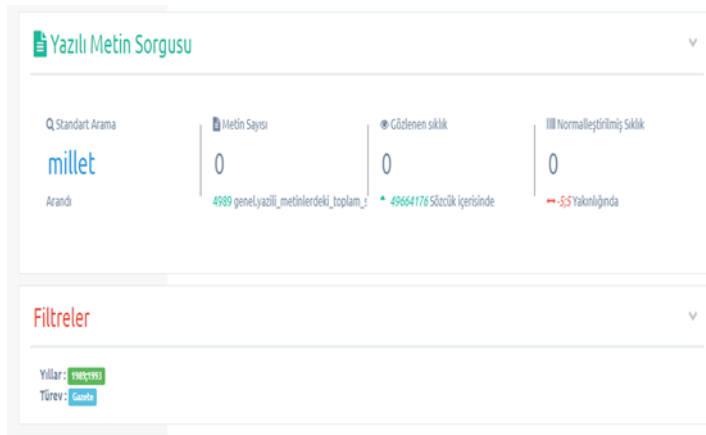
Yazılı Metin Sorgusu

Standart Arama
millet
Arandı

Metin Sayısı
0
4989 genel.yazili_metinlerdeki_toplam_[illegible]

Gözlenen sıklık
0
49664176 Sözcük içerisinde

Normalleştirilmiş Sıklık
0
-5;5 Yakınlığında

Filtreler

Yıllar : 1989;1993
Türev : Gazete